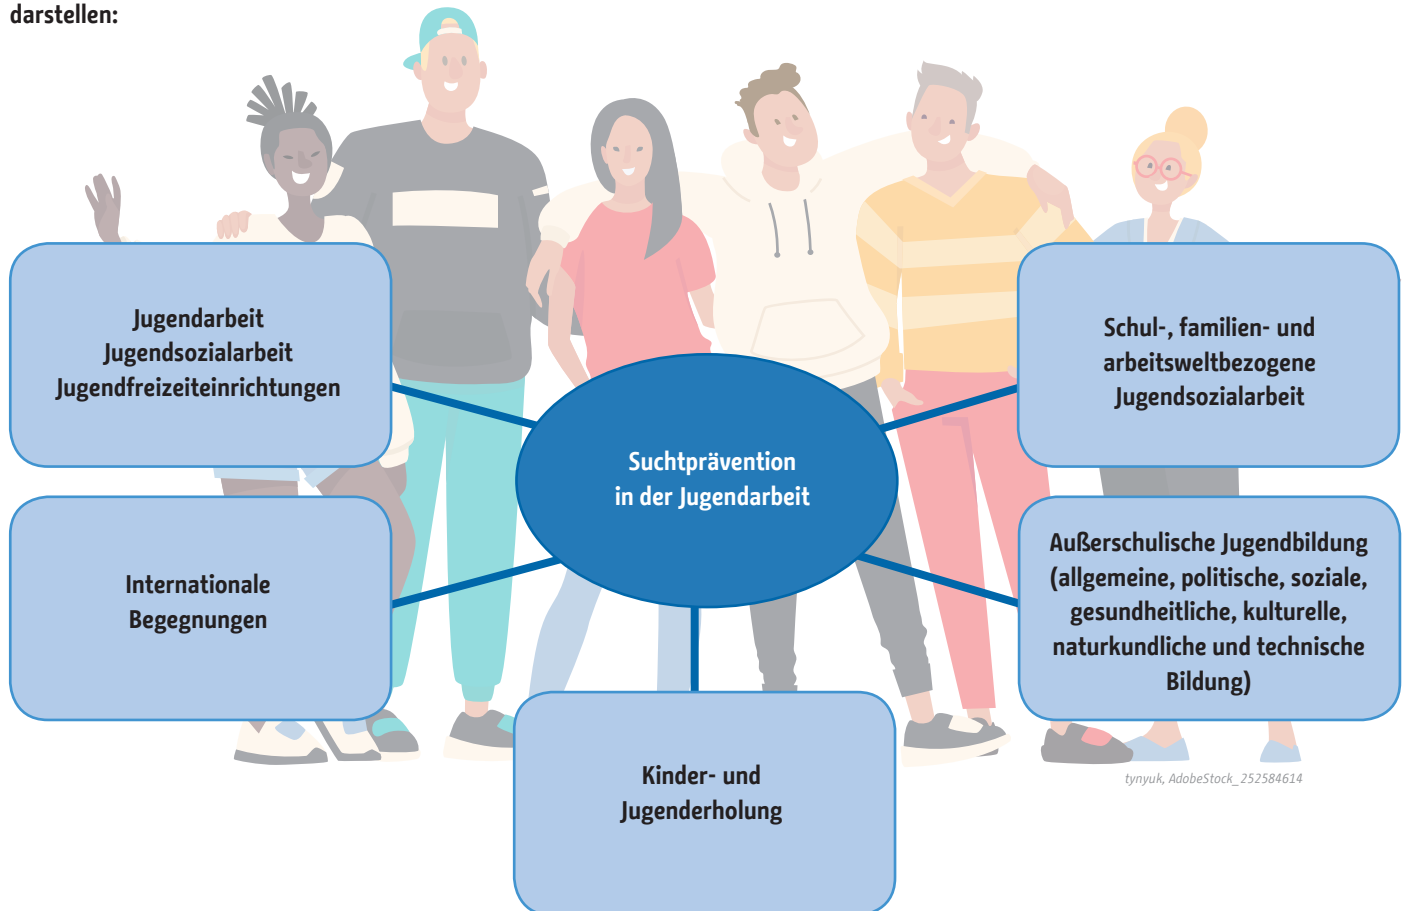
darstellen:

Jugendarbeit
Jugendsozialarbeit
Jugendfreizeiteinrichtungen

Schul-, familien- und arbeitsweltbezogene Jugendsozialarbeit

Suchtprävention in der Jugendarbeit

Internationale Begegnungen

Außerschulische Jugendbildung (allgemeine, politische, soziale, gesundheitliche, kulturelle, naturkundliche und technische Bildung)

Kinder- und Jugenderholung

tynyuk, AdobeStock_252584614